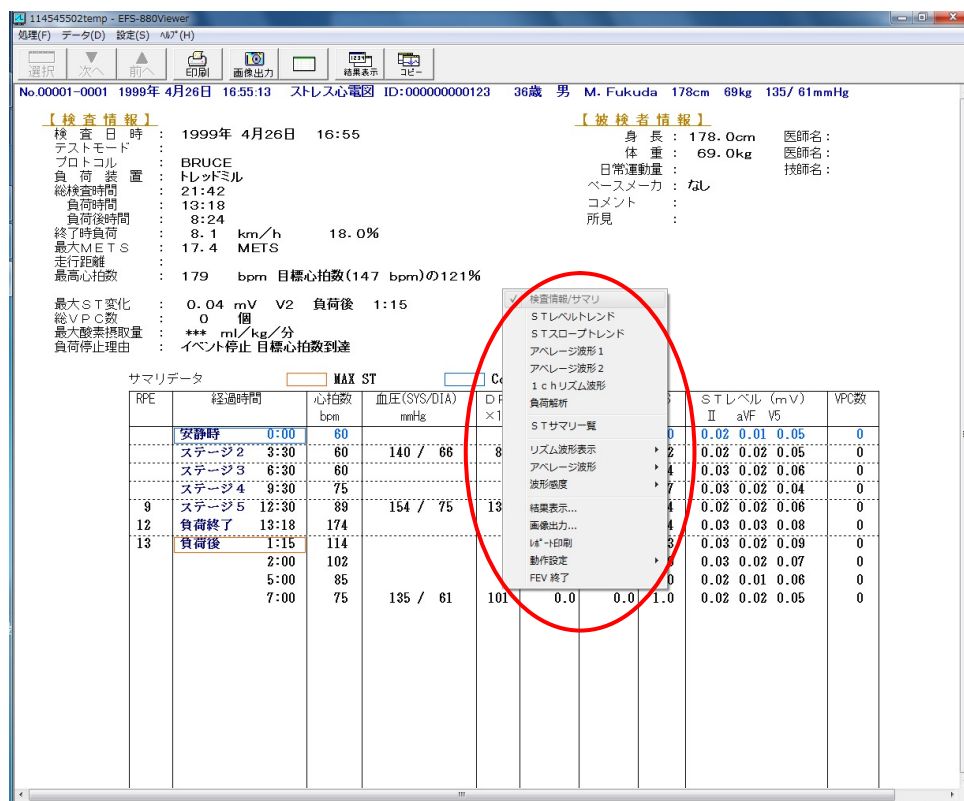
114545502temp - EFS-880Viewer

処理(F) データ(D) 設定(S) ﾍﾙﾌﾟ(H)

選択 次へ 前へ 印刷 画像出力 結果表示 コピー

No.00001-0001 1999年 4月26日 16:55:13 ストレス心電図 ID:000000000123 36歳 男 M. Fukuda 178cm 69kg 135/ 61mmHg

【検査情報】
検査日時 : 1999年 4月26日 16:55
テストモード :
プロトコル : BRUCE
負荷装置 : トレッドミル
総検査時間 : 21:42
負荷時間 : 13:18
負荷後時間 : 8:24
終了時負荷 : 8.1 km/h 18.0%
最大METS : 17.4 METS
走行距離 :
最高心拍数 : 179 bpm 目標心拍数(147 bpm)の121%

最大ST変化 : 0.04 mV V2 負荷後 1:15
総VPC数 : 0 個
最大酸素摂取量 : *** ml/kg/分
負荷停止理由 : イベント停止 目標心拍数到達

【被検者情報】
身長 : 178.0cm
体重 : 69.0kg
日常運動量 :
ペースメーカ : なし
コメント :
所見 :
医師名 :
医師名 :
技師名 :

検査情報/サマリ
STレベルトレンド
STスロープトレンド
アベレージ波形1
アベレージ波形2
1chリズム波形
負荷解析
STサマリー覧
リズム波形表示
アベレージ波形
波形感度
結果表示...
画像出力...
ﾚﾎﾟｰﾄ印刷
動作設定
FEV 終了

サマリデータ MAX ST Co

| RPE | 経過時間 | 心拍数 bpm | 血圧(SYS/DIA) mmHg | DP ×1 | | | | STレベル (mV) II aVF V5 | VPC数 |
|---|---|---|---|---|---|---|---|---|---|
| | 安静時 0:00 | 60 | | | | | 0 | 0.02 0.01 0.05 | 0 |
| | ステージ2 3:30 | 60 | 140 / 66 | 8 | | | 2 | 0.02 0.02 0.05 | 0 |
| | ステージ3 6:30 | 60 | | | | | 4 | 0.03 0.02 0.06 | 0 |
| | ステージ4 9:30 | 75 | | | | | 7 | 0.03 0.02 0.04 | 0 |
| 9 | ステージ5 12:30 | 89 | 154 / 75 | 13 | | | 4 | 0.02 0.02 0.06 | 0 |
| 12 | 負荷終了 13:18 | 174 | | | | | 4 | 0.03 0.03 0.08 | 0 |
| 13 | 負荷後 1:15 | 114 | | | | | 3 | 0.03 0.02 0.09 | 0 |
| | 2:00 | 102 | | | | | 3 | 0.03 0.02 0.07 | 0 |
| | 5:00 | 85 | | | | | 0 | 0.02 0.01 0.06 | 0 |
| | 7:00 | 75 | 135 / 61 | 101 | 0.0 | 0.0 | 1.0 | 0.02 0.02 0.05 | 0 |